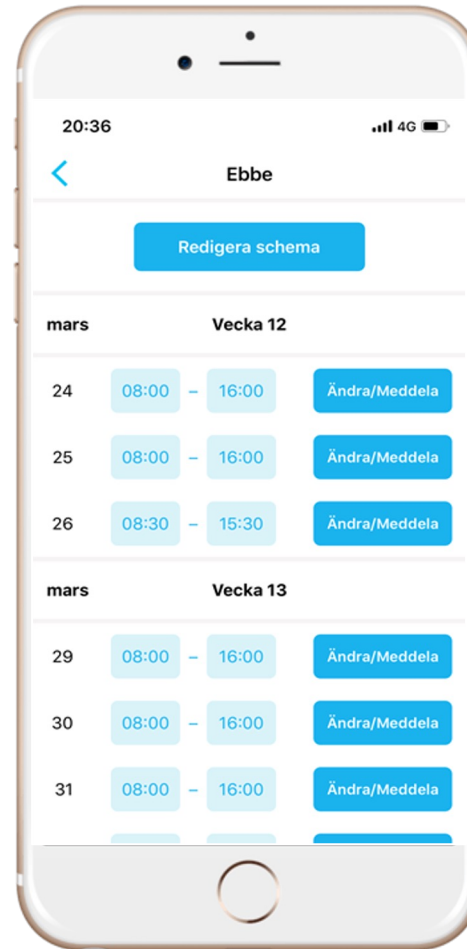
20:36

4G

<

Ebbe

Redigera schema

mars Vecka 12

24 08:00 – 16:00 Ändra/Meddela

25 08:00 – 16:00 Ändra/Meddela

26 08:30 – 15:30 Ändra/Meddela

mars Vecka 13

29 08:00 – 16:00 Ändra/Meddela

30 08:00 – 16:00 Ändra/Meddela

31 08:00 – 16:00 Ändra/Meddela